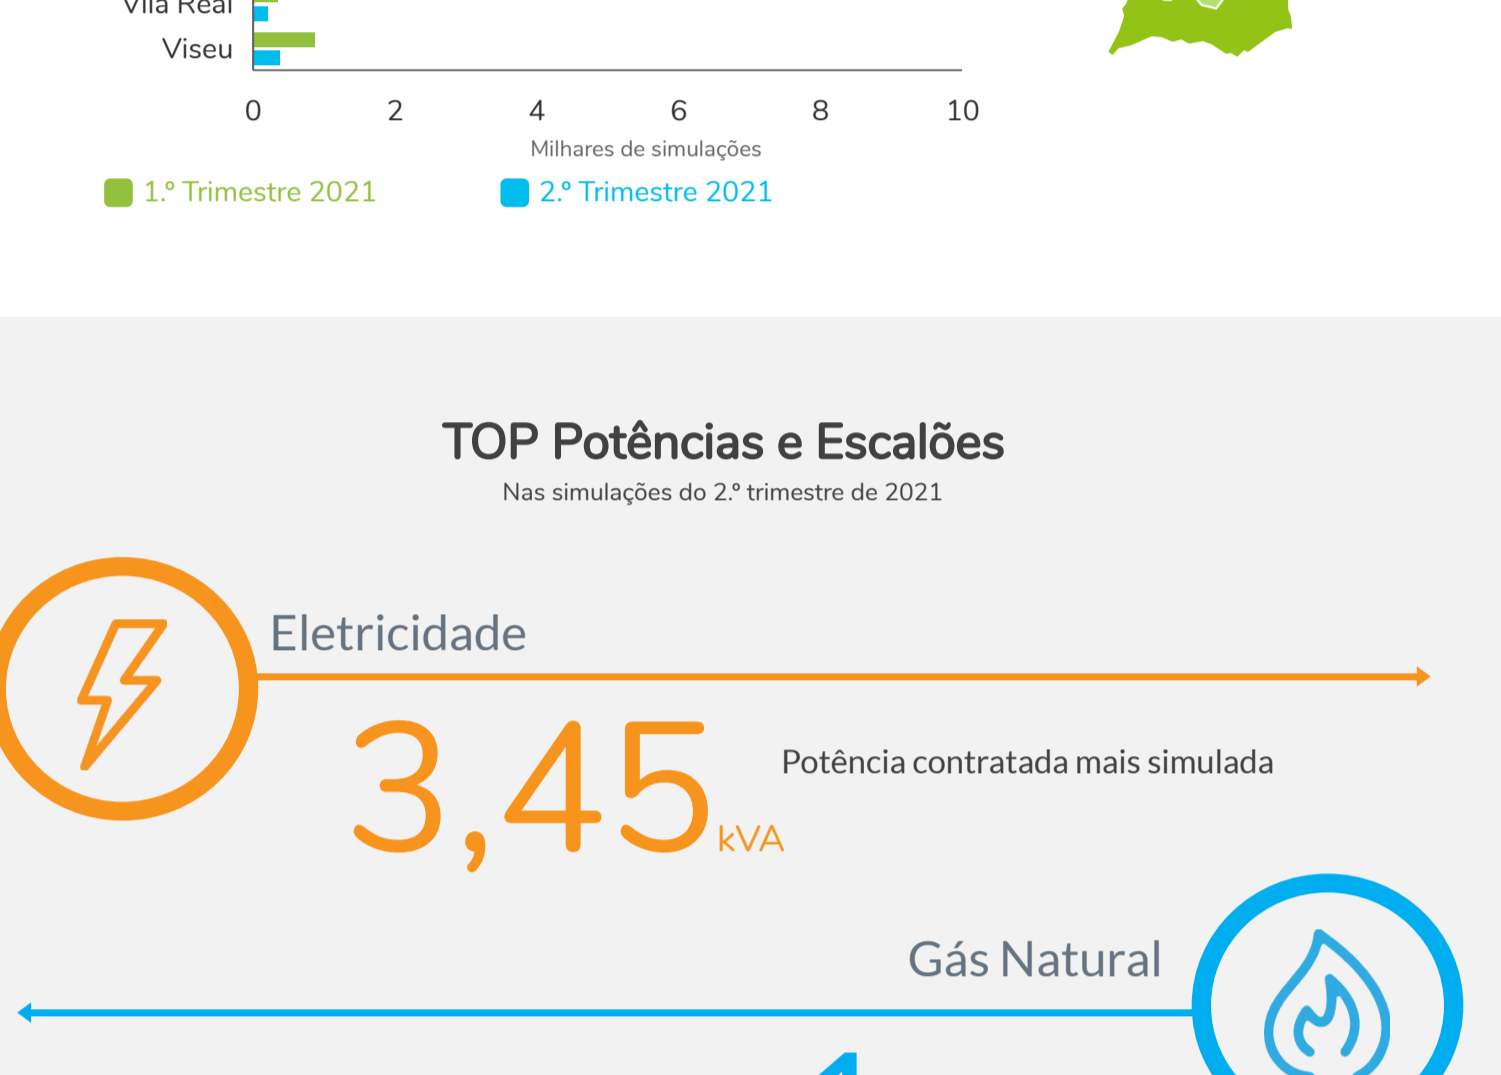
Vila Real
Viseu
0 2 4 6 8 10
Milhares de simulações
1.º Trimestre 2021
2.º Trimestre 2021

TOP Potências e Escalões
Nas simulações do 2.º trimestre de 2021

Eletricidade
3,45 kVA
Potência contratada mais simulada

Gás Natural
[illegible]